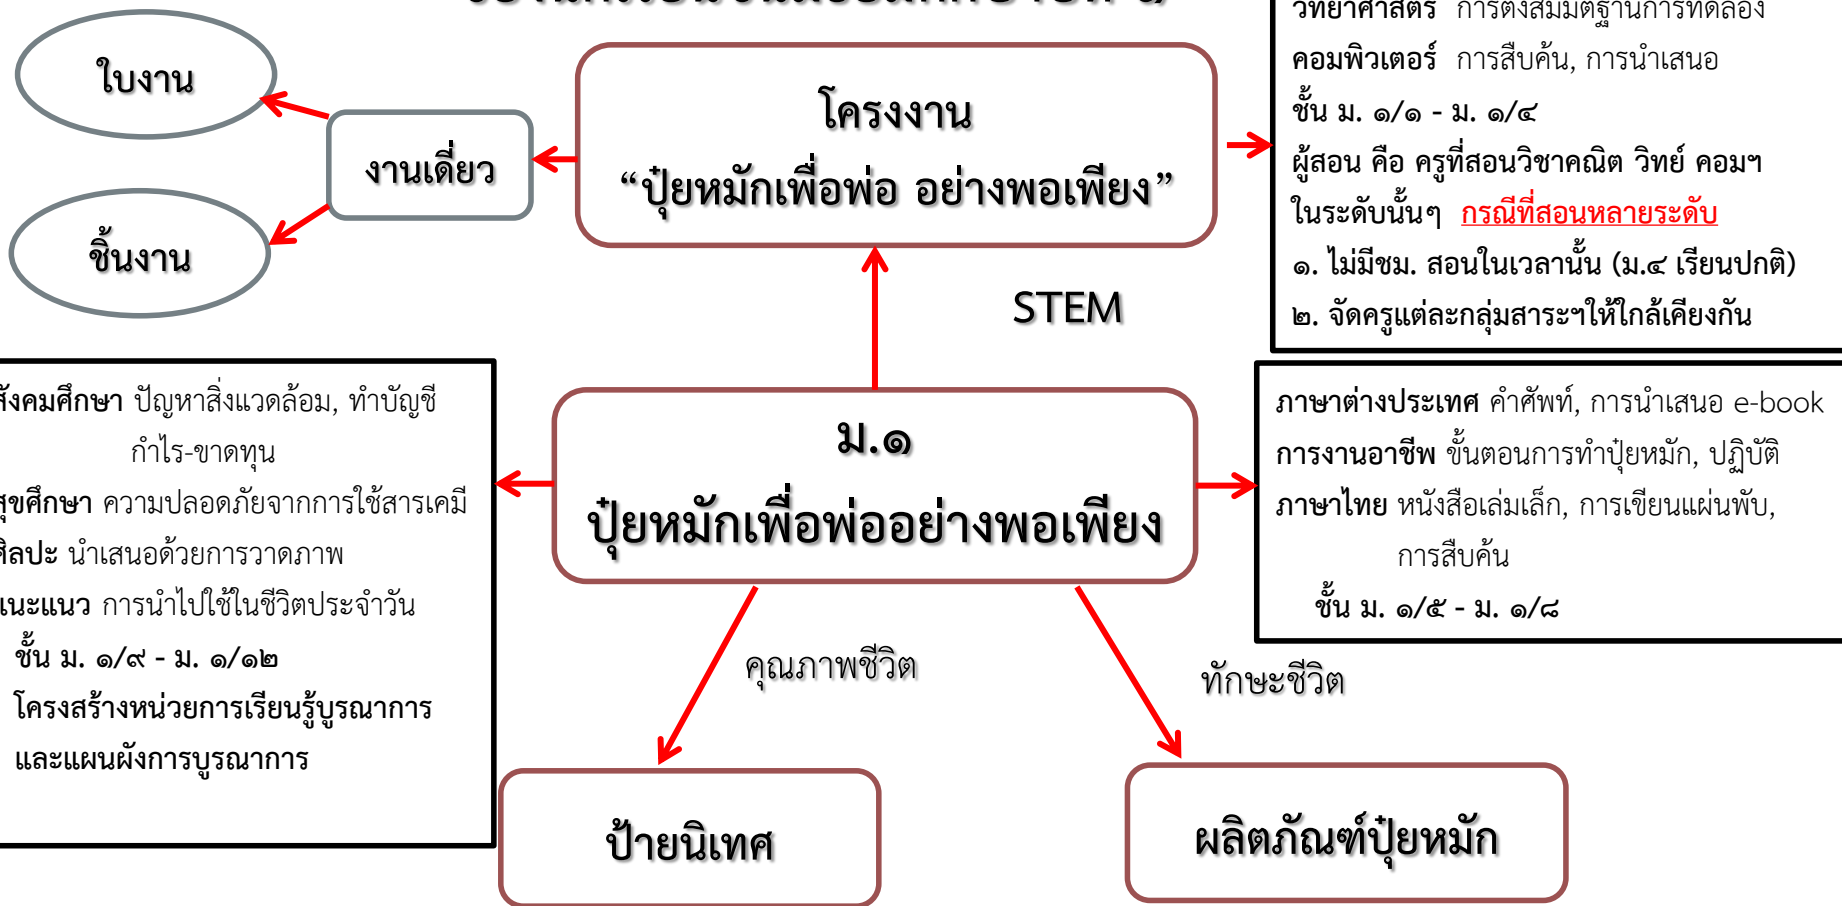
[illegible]

ใบงาน

งานเดี่ยว

ชิ้นงาน

โครงงาน
“ปุ๋ยหมักเพื่อพ่อ อย่างพอเพียง”

วิทยาศาสตร์ การตั้งสมมติฐานการทดลอง
คอมพิวเตอร์ การสืบค้น, การนำเสนอ
ชั้น ม. ๑/๑ - ม. ๑/๔
ผู้สอน คือ ครูที่สอนวิชาคณิต วิทย์ คอมฯ ในระดับนั้นๆ กรณีที่สอนหลายระดับ
๑. ไม่มีชม. สอนในเวลานั้น (ม.๔ เรียนปกติ)
๒. จัดครูแต่ละกลุ่มสาระฯให้ใกล้เคียงกัน

STEM

สังคมศึกษา ปัญหาสิ่งแวดล้อม, ทำบัญชี กำไร-ขาดทุน
สุขศึกษา ความปลอดภัยจากการใช้สารเคมี
ศิลปะ นำเสนอด้วยการวาดภาพ
แนะแนว การนำไปใช้ในชีวิตประจำวัน
ชั้น ม. ๑/๙ - ม. ๑/๑๒
โครงสร้างหน่วยการเรียนรู้บูรณาการ และแผนผังการบูรณาการ

ม.๑
ปุ๋ยหมักเพื่อพ่ออย่างพอเพียง

ภาษาต่างประเทศ คำศัพท์, การนำเสนอ e-book
การงานอาชีพ ขั้นตอนการทำปุ๋ยหมัก, ปฏิบัติ
ภาษาไทย หนังสือเล่มเล็ก, การเขียนแผ่นพับ, การสืบค้น
ชั้น ม. ๑/๕ - ม. ๑/๘

คุณภาพชีวิต

ทักษะชีวิต

ป้ายนิเทศ

ผลิตภัณฑ์ปุ๋ยหมัก